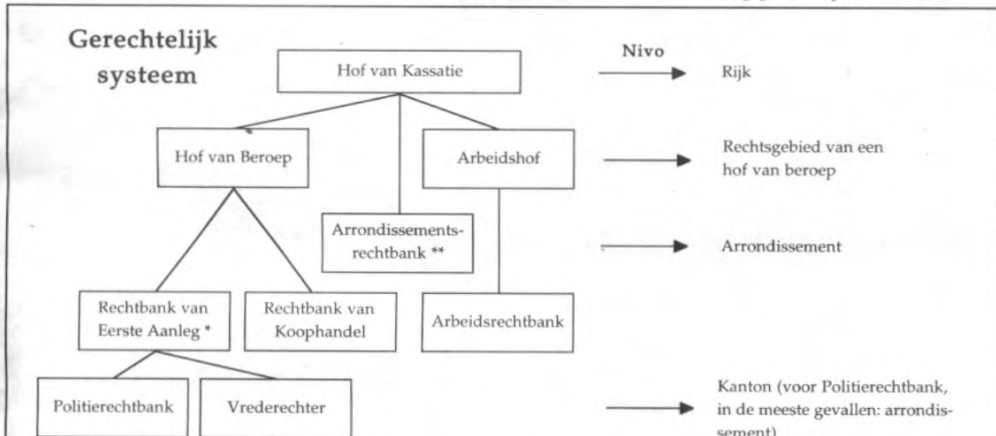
Gerechtelijk systeem

Hof van Kassatie

Nivo

Rijk

Hof van Beroep

Arbeidshof

Rechtsgebied van een hof van beroep

Arrondissementsrechtbank **

Arrondissement

Rechtbank van Eerste Aanleg *

Rechtbank van Koophandel

Arbeidsrechtbank

Politierechtbank

Vrederechter

Kanton (voor Politierechtbank, in de meeste gevallen: arrondissement)